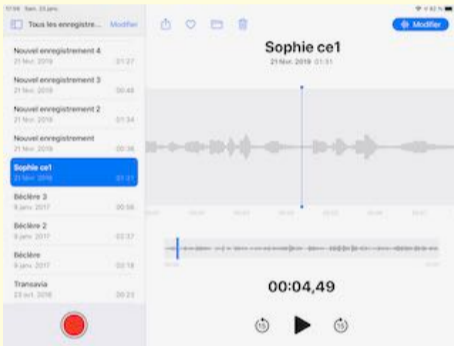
17:58 Sam. 23 janv.

Tous les enregistre... Modifier

Modifier

Nouvel enregistrement 4
21 févr. 2019 01:27

Nouvel enregistrement 3
21 févr. 2019 00:48

Nouvel enregistrement 2
21 févr. 2019 01:34

Nouvel enregistrement
21 févr. 2019 00:36

Sophie ce1
21 févr. 2019 01:31

Béclère 3
9 janv. 2017 00:56

Béclère 2
9 janv. 2017 03:37

Béclère
9 janv. 2017 03:18

Transavia
23 oct. 2016 00:23

Sophie ce1
21 févr. 2019 01:31

00:04,49

15

15